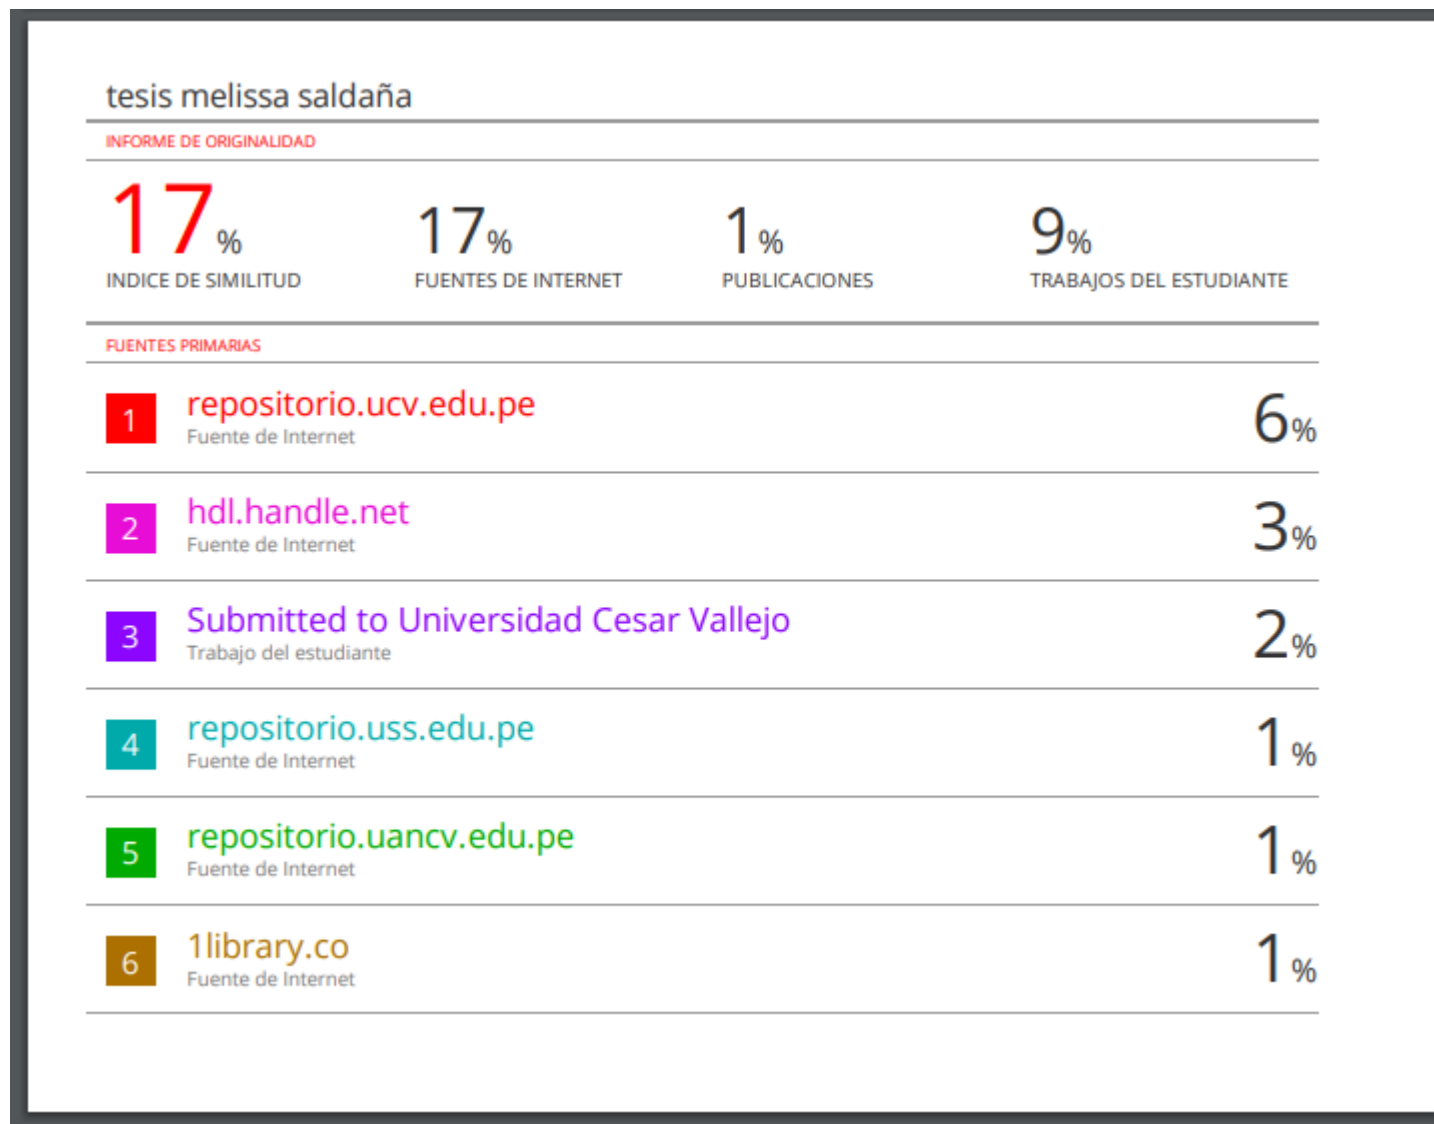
tesis melissa saldaña

INFORME DE ORIGINALIDAD

| 17% | 17% | 1% | 9% |
|---|---|---|---|
| INDICE DE SIMILITUD | FUENTES DE INTERNET | PUBLICACIONES | TRABAJOS DEL ESTUDIANTE |

FUENTES PRIMARIAS

| | | |
|---|---|---|
| 1 | repositorio.ucv.edu.pe<br>Fuente de Internet | 6% |
| 2 | hdl.handle.net<br>Fuente de Internet | 3% |
| 3 | Submitted to Universidad Cesar Vallejo<br>Trabajo del estudiante | 2% |
| 4 | repositorio.uss.edu.pe<br>Fuente de Internet | 1% |
| 5 | repositorio.uancv.edu.pe<br>Fuente de Internet | 1% |
| 6 | 1library.co<br>Fuente de Internet | 1% |